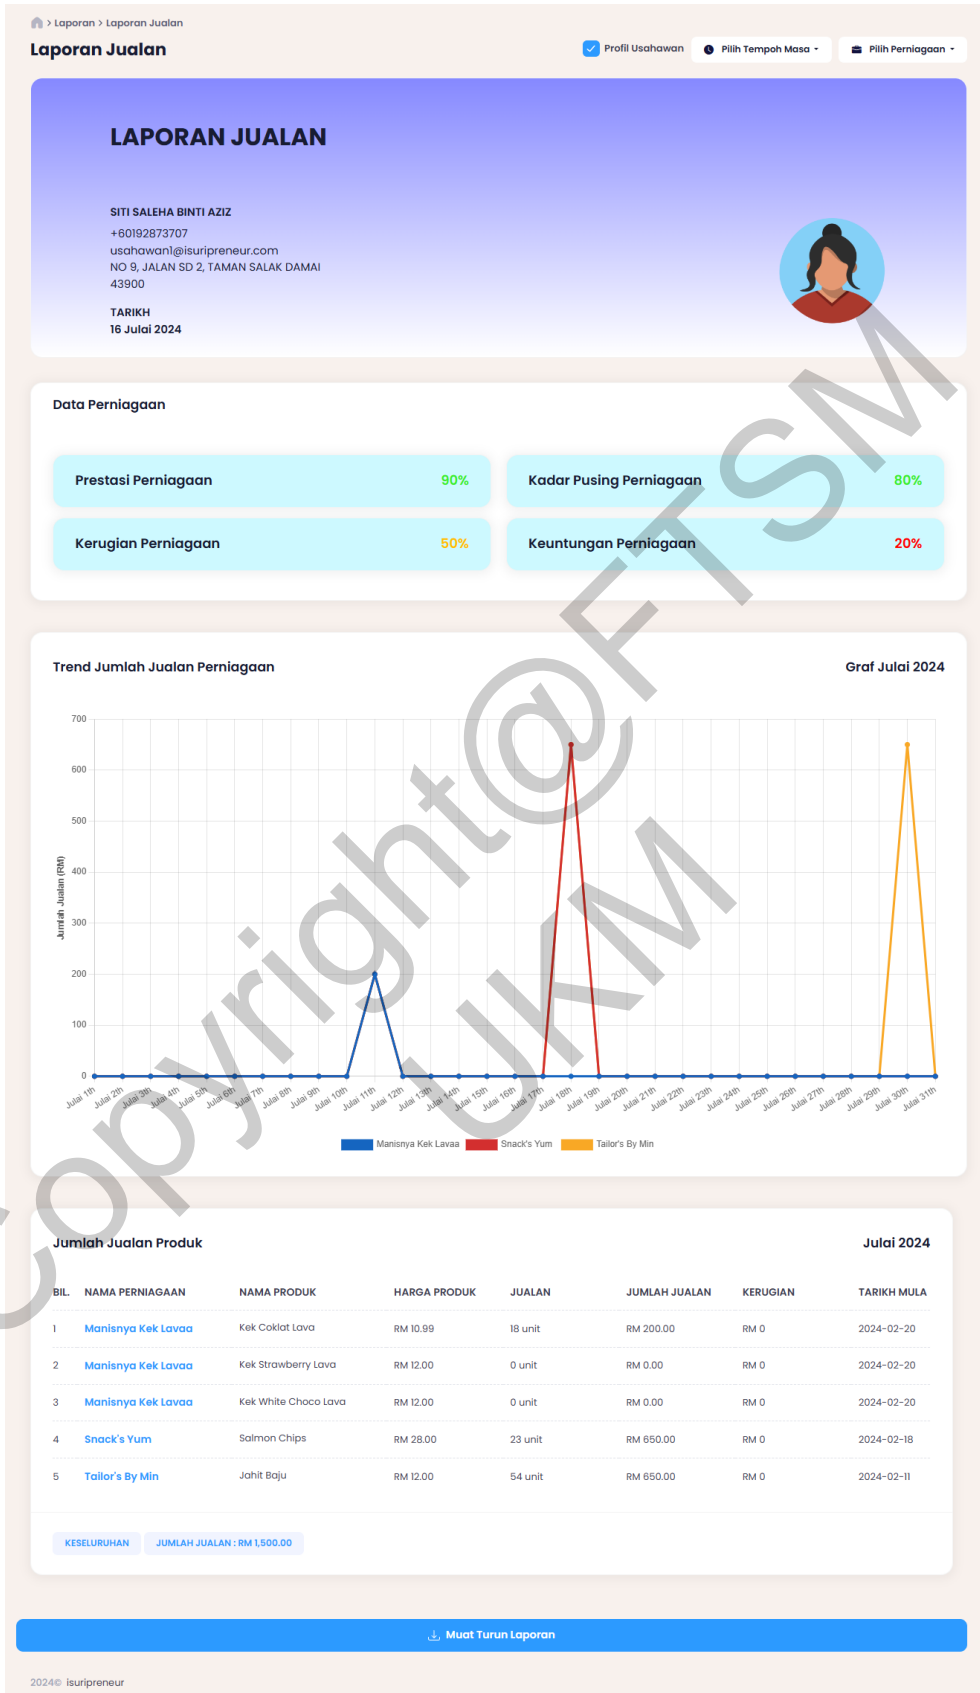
> Laporan > Laporan Jualan

Laporan Jualan

Profil Usahawan | Pilih Tempoh Masa | Pilih Perniagaan

LAPORAN JUALAN

SITI SALEHA BINTI AZIZ
+60192873707
usahawan1@isuripreneur.com
NO 9, JALAN SD 2, TAMAN SALAK DAMAI
43900

TARIKH
16 Julai 2024

Data Perniagaan

Prestasi Perniagaan 90%

Kadar Pusing Perniagaan 80%

Kerugian Perniagaan 50%

Keuntungan Perniagaan 20%

Trend Jumlah Jualan Perniagaan

Graf Julai 2024

Jumlah Jualan (RM)

700
600
500
400
300
200
100
0

Julai 1th, Julai 2th, Julai 3th, Julai 4th, Julai 5th, Julai 6th, Julai 7th, Julai 8th, Julai 9th, Julai 10th, Julai 11th, Julai 12th, Julai 13th, Julai 14th, Julai 15th, Julai 16th, Julai 17th, Julai 18th, Julai 19th, Julai 20th, Julai 21th, Julai 22th, Julai 23th, Julai 24th, Julai 25th, Julai 26th, Julai 27th, Julai 28th, Julai 29th, Julai 30th, Julai 31th

Manisnya Kek Lavaa | Snack's Yum | Tailor's By Min

Jumlah Jualan Produk

Julai 2024

| BIL. | NAMA PERNIAGAAN | NAMA PRODUK | HARGA PRODUK | JUALAN | JUMLAH JUALAN | KERUGIAN | TARIKH MULA |
|---|---|---|---|---|---|---|---|
| 1 | Manisnya Kek Lavaa | Kek Coklat Lava | RM 10.99 | 18 unit | RM 200.00 | RM 0 | 2024-02-20 |
| 2 | Manisnya Kek Lavaa | Kek Strawberry Lava | RM 12.00 | 0 unit | RM 0.00 | RM 0 | 2024-02-20 |
| 3 | Manisnya Kek Lavaa | Kek White Choco Lava | RM 12.00 | 0 unit | RM 0.00 | RM 0 | 2024-02-20 |
| 4 | Snack's Yum | Salmon Chips | RM 28.00 | 23 unit | RM 650.00 | RM 0 | 2024-02-18 |
| 5 | Tailor's By Min | Jahit Baju | RM 12.00 | 54 unit | RM 650.00 | RM 0 | 2024-02-11 |

KESELURUHAN | JUMLAH JUALAN : RM 1,500.00

Muat Turun Laporan

2024© isuripreneur

Copyright@FTSM UKM